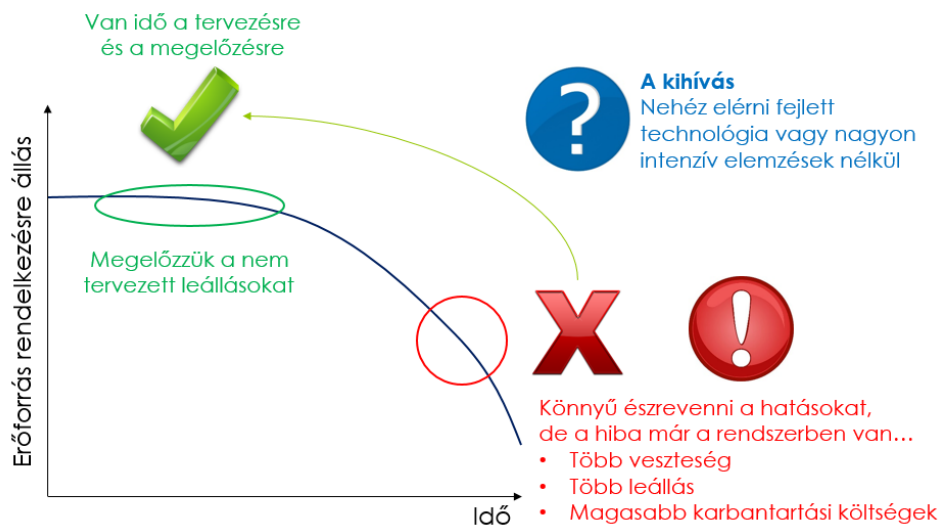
Van idő a tervezésre és a megelőzésre

A kihívás
Nehéz elérni fejlett technológia vagy nagyon intenzív elemzések nélkül

Erőforrás rendelkezésre állás

Megelőzzük a nem tervezett leállásokat

Könnyű észrevenni a hatásokat, de a hiba már a rendszerben van…
• Több veszteség
• Több leállás
• Magasabb karbantartási költségek

Idő